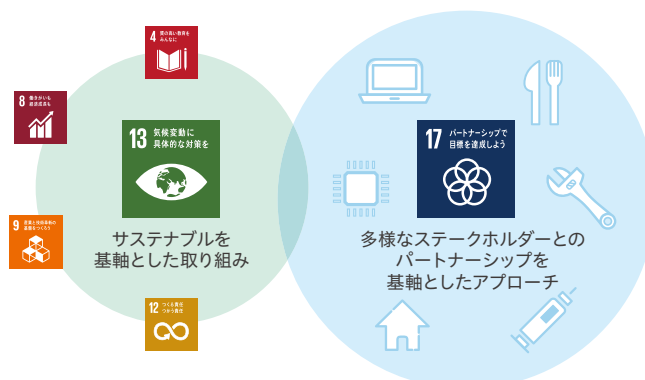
4 質の高い教育をみんなに

8 働きがいも経済成長も

13 気候変動に具体的な対策を

9 産業と技術革新の基盤をつくろう

サステナブルを基軸とした取り組み

12 つくる責任つかう責任

17 パートナーシップで目標を達成しよう

多様なステークホルダーとのパートナーシップを基軸としたアプローチ